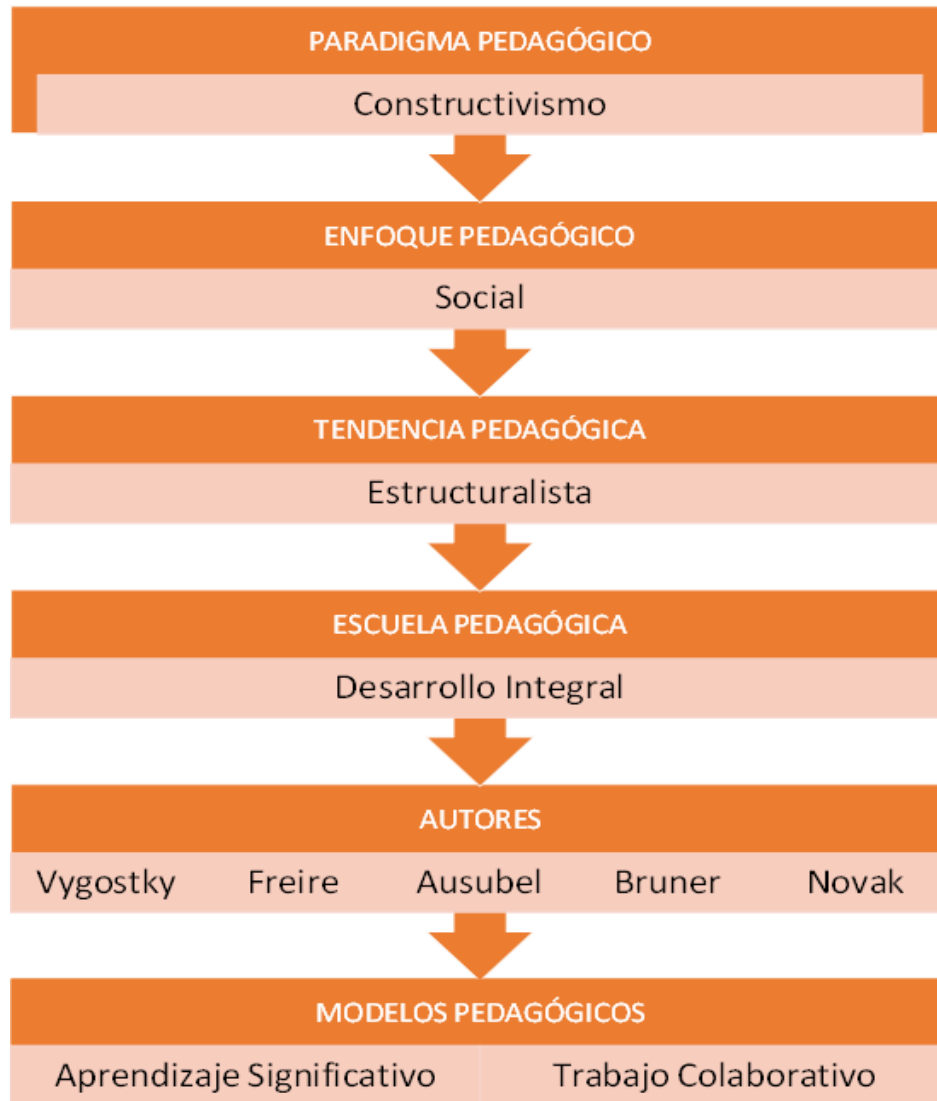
PARADIGMA PEDAGÓGICO
Constructivismo

ENFOQUE PEDAGÓGICO
Social

TENDENCIA PEDAGÓGICA
Estructuralista

ESCUELA PEDAGÓGICA
Desarrollo Integral

AUTORES
Vygostky Freire Ausubel Bruner Novak

MODELOS PEDAGÓGICOS
Aprendizaje Significativo Trabajo Colaborativo